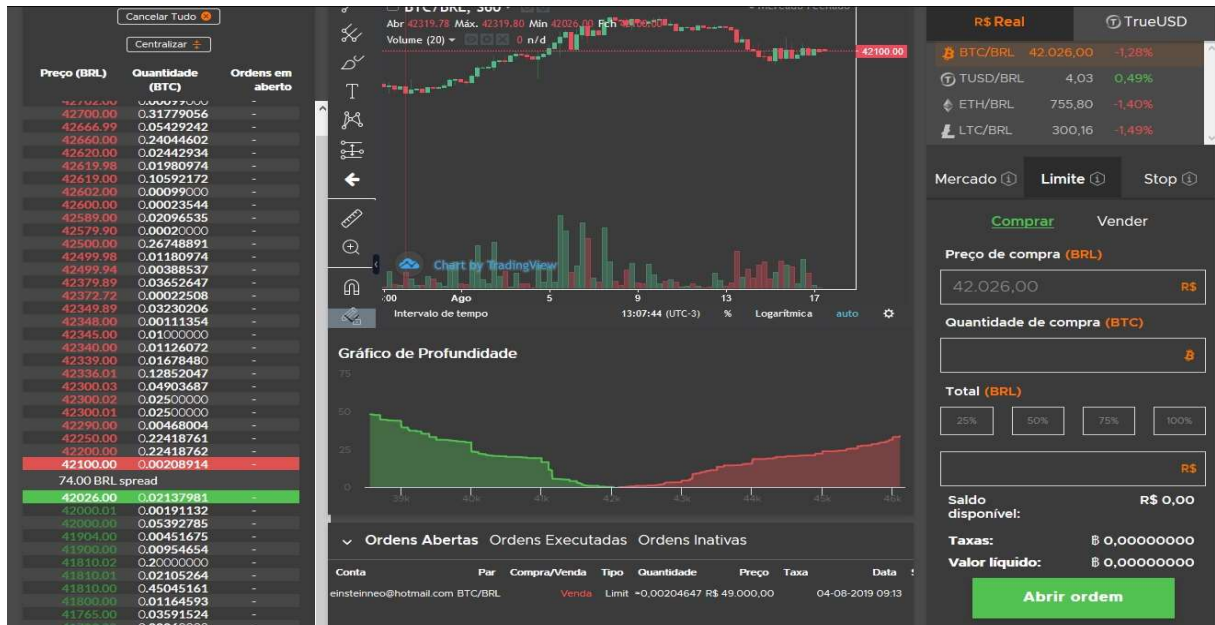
Cancelar Tudo

Centralizar

| Preço (BRL) | Quantidade (BTC) | Ordens em aberto |
|---|---|---|
| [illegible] | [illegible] | - |
| 42700.00 | 0.31779056 | - |
| 42666.99 | 0.05429242 | - |
| 42660.00 | 0.24044602 | - |
| 42620.00 | 0.02442934 | - |
| 42619.98 | 0.01980974 | - |
| 42619.00 | 0.10592172 | - |
| 42602.00 | 0.00099000 | - |
| 42600.00 | 0.00023544 | - |
| 42589.00 | 0.02096535 | - |
| 42579.90 | 0.00020000 | - |
| 42500.00 | 0.26748891 | - |
| 42499.98 | 0.01180974 | - |
| 42499.94 | 0.00388537 | - |
| 42379.89 | 0.03652647 | - |
| 42372.72 | 0.00022508 | - |
| 42349.89 | 0.03230206 | - |
| 42348.00 | 0.00111354 | - |
| 42345.00 | 0.01000000 | - |
| 42340.00 | 0.01126072 | - |
| 42339.00 | 0.01678480 | - |
| 42336.01 | 0.12852047 | - |
| 42300.03 | 0.04903687 | - |
| 42300.02 | 0.02500000 | - |
| 42300.01 | 0.02500000 | - |
| 42290.00 | 0.00468004 | - |
| 42250.00 | 0.22418761 | - |
| 42200.00 | 0.22418762 | - |
| 42100.00 | 0.00208914 | - |

74.00 BRL spread

| | | |
|---|---|---|
| 42026.00 | 0.02137981 | - |
| 42000.01 | 0.00191132 | - |
| 42000.00 | 0.05392785 | - |
| 41904.00 | 0.00451675 | - |
| 41900.00 | 0.00954654 | - |
| 41810.02 | 0.20000000 | - |
| 41810.01 | 0.02105264 | - |
| 41810.00 | 0.45045161 | - |
| 41800.00 | 0.01164593 | - |
| 41765.00 | 0.03591524 | - |

BTC/BRL, 360 · Mercado Fechado
Abr 42319.78 Máx. 42319.80 Mín 42026.00 Fch 42026.00
Volume (20) 0 n/d
42100.00
Chart by TradingView
:00 Ago 5 9 13 17
Intervalo de tempo 13:07:44 (UTC-3) % Logarítmica auto

Gráfico de Profundidade
75
50
25
0
39k 40k 41k 42k 43k 44k 45k 46k

Ordens Abertas Ordens Executadas Ordens Inativas

| Conta | Par | Compra/Venda | Tipo | Quantidade | Preço | Taxa | Data |
|---|---|---|---|---|---|---|---|
| einsteinneo@hotmail.com | BTC/BRL | Venda | Limit | ~0,00204647 | R$ 49.000,00 | | 04-08-2019 09:13 |

R$ Real TrueUSD
BTC/BRL 42.026,00 -1,28%
TUSD/BRL 4,03 0,49%
ETH/BRL 755,80 -1,40%
LTC/BRL 300,16 -1,49%

Mercado Limite Stop

Comprar Vender

Preço de compra (BRL)
42.026,00 R$

Quantidade de compra (BTC)
฿

Total (BRL)
25% 50% 75% 100%
R$

Saldo disponível: R$ 0,00
Taxas: ฿ 0,00000000
Valor líquido: ฿ 0,00000000

Abrir ordem